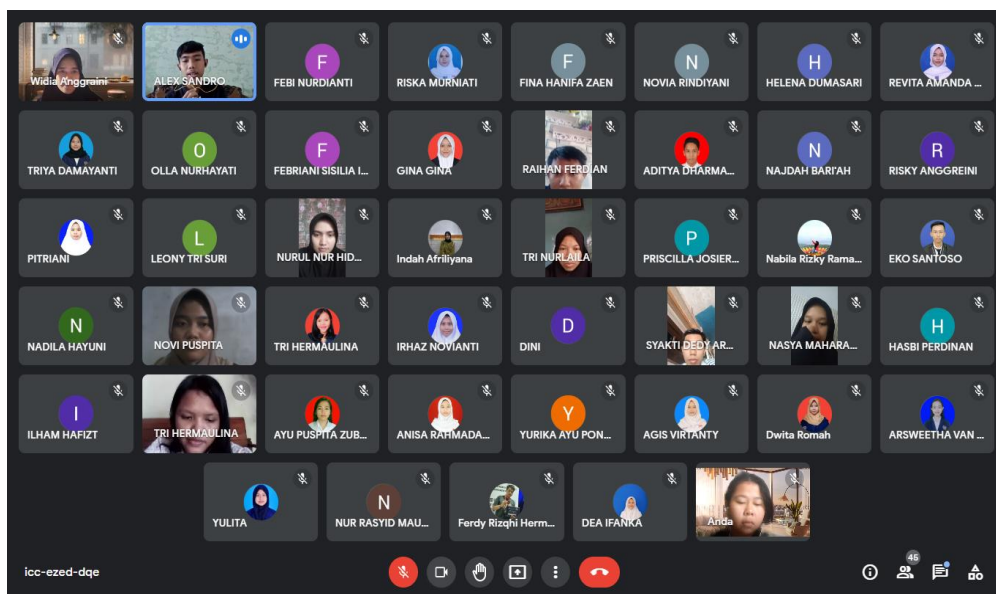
Widia Anggraini
ALEX SANDRO
F
FEBI NURDIANTI
RISKA MURNIATI
F
FINA HANIFA ZAEN
N
NOVIA RINDIYANI
H
HELENA DUMASARI
REVITA AMANDA ...

TRIYA DAMAYANTI
O
OLLA NURHAYATI
F
FEBRIANI SISILIA I...
GINA GINA
RAIHAN FERDIAN
ADITYA DHARMA...
N
NAJDAH BARI'AH
R
RISKY ANGGREINI

PITRIANI
L
LEONY TRI SURI
NURUL NUR HID...
Indah Afriliyana
TRI NURLAILA
P
PRISCILLA JOSIER...
Nabila Rizky Rama...
EKO SANTOSO

N
NADILA HAYUNI
NOVI PUSPITA
TRI HERMAULINA
IRHAZ NOVIANTI
D
DINI
SYAKTI DEDY AR...
NASYA MAHARA...
H
HASBI PERDINAN

I
ILHAM HAFIZT
TRI HERMAULINA
AYU PUSPITA ZUB...
ANISA RAHMADA...
Y
YURIKA AYU PON...
AGIS VIRTANTY
Dwita Romah
ARSWEETHA VAN ...

YULITA
N
NUR RASYID MAU...
Ferdy Rizqhi Herm...
DEA IFANKA
Anda

icc-ezed-dqe
45